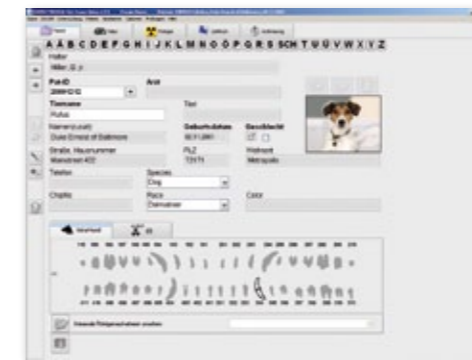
A Ä B C D E F G H I J K L M N O Ö P Q R S SCH T U Ü V W X Y Z

Halter
Miller, D. p

Pat-ID
Arzt

Tiername
Rufus

Tier

Geburtsdatum
Geschlecht

Straße, Hausnummer
PLZ
Wohnort
Metropolis

Telefon
Species
Dog

Chip-Nr.
Race
Color

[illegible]